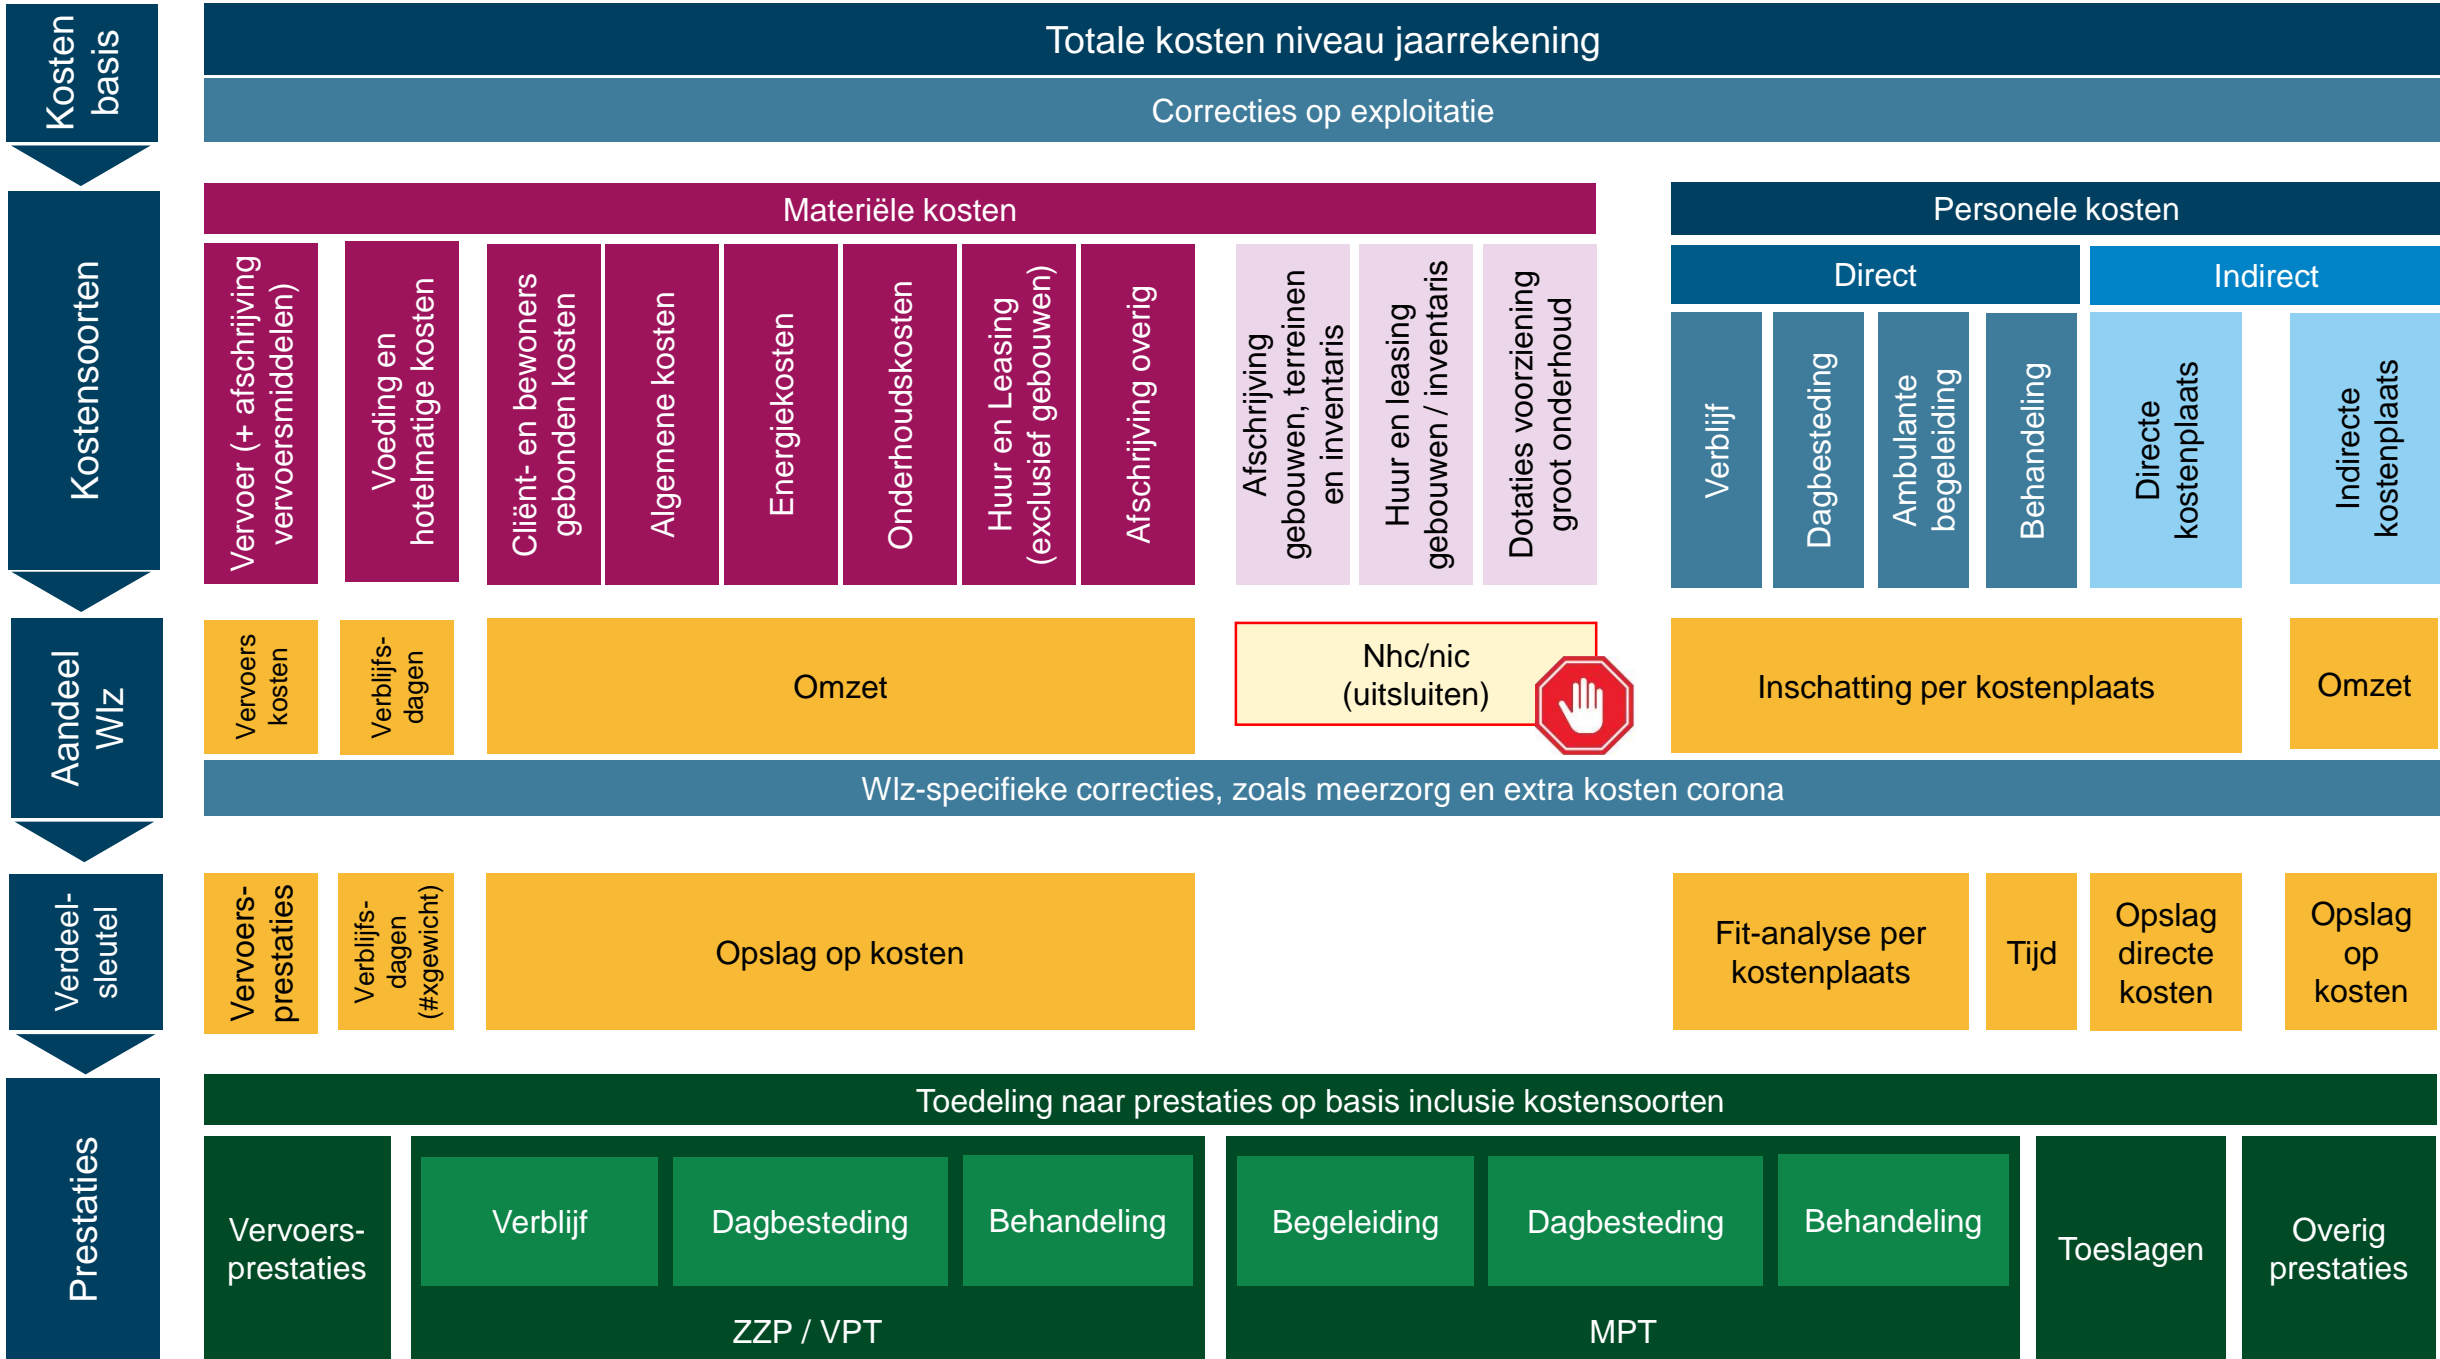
Kosten basis

Totale kosten niveau jaarrekening

Correcties op exploitatie

Kostensoorten

Materiële kosten

Vervoer (+ afschrijving vervoersmiddelen)

Voeding en hotelmatige kosten

Cliënt- en bewoners gebonden kosten

Algemene kosten

Energiekosten

Onderhoudskosten

Huur en Leasing (exclusief gebouwen)

Afschrijving overig

Afschrijving gebouwen, terreinen en inventaris

Huur en leasing gebouwen / inventaris

Dotaties voorziening groot onderhoud

Personele kosten

Direct

Indirect

Verblijf

Dagbesteding

Ambulante begeleiding

Behandeling

Directe kostenplaats

Indirecte kostenplaats

Aandeel Wlz

Vervoers kosten

Verblijfs-dagen

Omzet

Nhc/nic (uitsluiten)

Inschatting per kostenplaats

Omzet

Wlz-specifieke correcties, zoals meerzorg en extra kosten corona

Verdeel-sleutel

Vervoers-prestaties

Verblijfs-dagen (#xgewicht)

Opslag op kosten

Fit-analyse per kostenplaats

Tijd

Opslag directe kosten

Opslag op kosten

Prestaties

Toedeling naar prestaties op basis inclusie kostensoorten

Vervoers-prestaties

Verblijf

Dagbesteding

Behandeling

ZZP / VPT

Begeleiding

Dagbesteding

Behandeling

MPT

Toeslagen

Overig prestaties